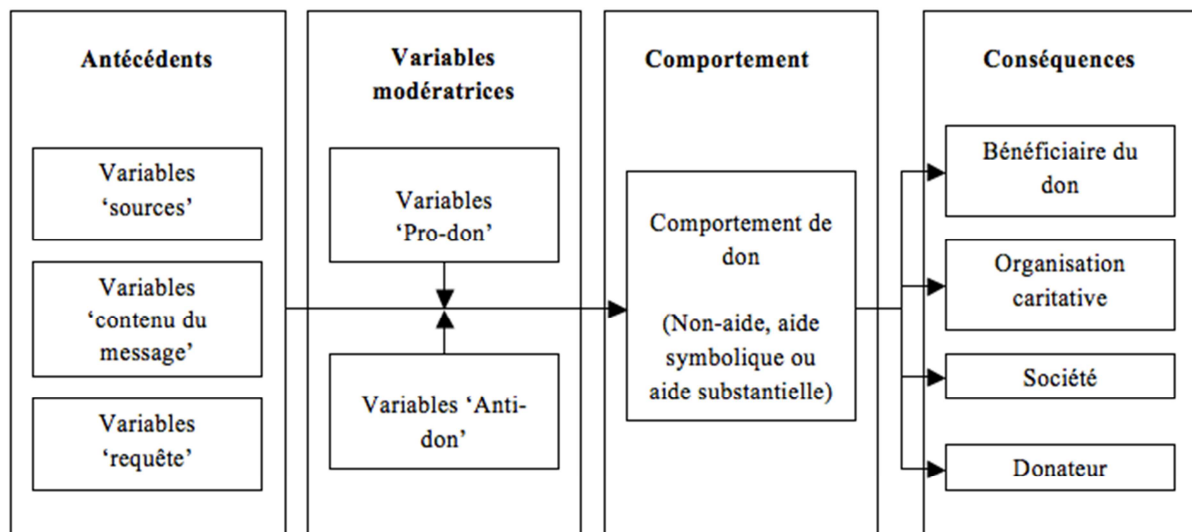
Antécédents

Variables 'sources'

Variables 'contenu du message'

Variables 'requête'

Variables modératrices

Variables 'Pro-don'

Variables 'Anti-don'

Comportement

Comportement de don

(Non-aide, aide symbolique ou aide substantielle)

Conséquences

Bénéficiaire du don

Organisation caritative

Société

Donateur